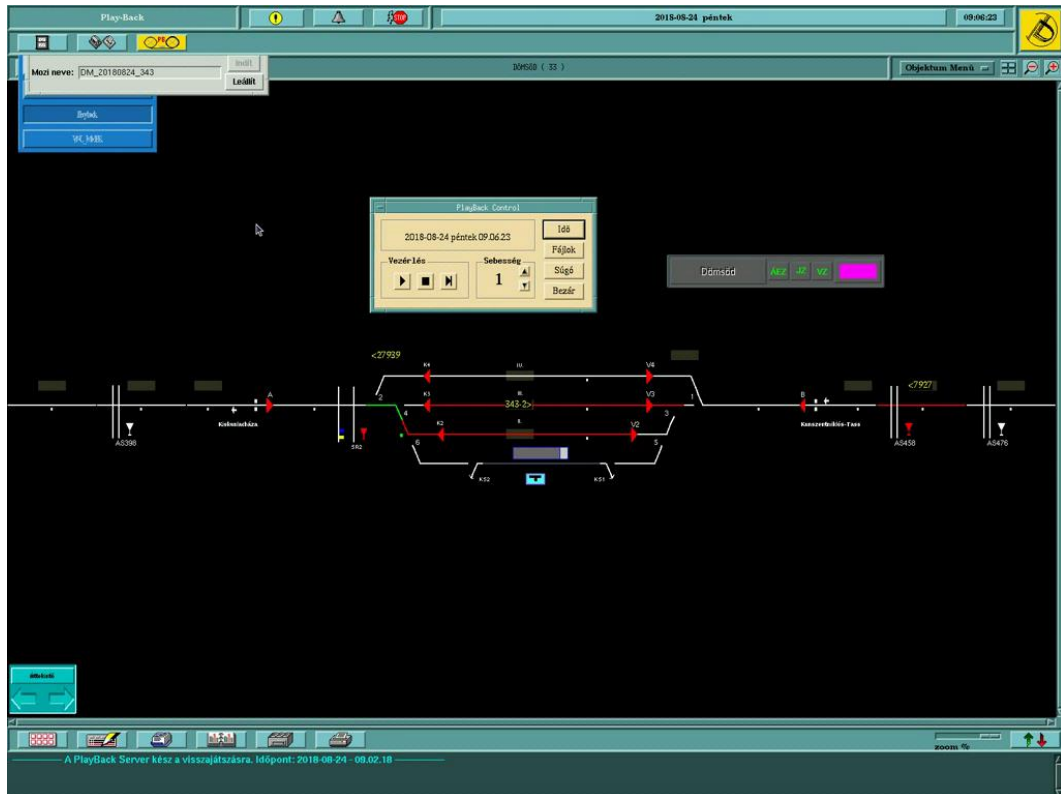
Play-Back

2018-08-24 péntek

09:06:23

Mozi neve: DM_20180824_343

Indít

Leállít

DÖMSÖD ( 33 )

Objektum Menü

PlayBack Control

2018-08-24 péntek 09.06.23

Vezérlés

Sebesség

1

Idő

Fájlok

Súgó

Bezár

Dömsöd

AEZ

JZ

VZ

<27939

K4

V4

K3

343-2>

V3

K2

V2

A

B

<7927

AS398

Kunszentmiklós-Tass

AS458

AS476

SR2

KS2

KS1

zoom

A PlayBack Server kész a visszajátszásra. Időpont: 2018-08-24 - 09.02.18